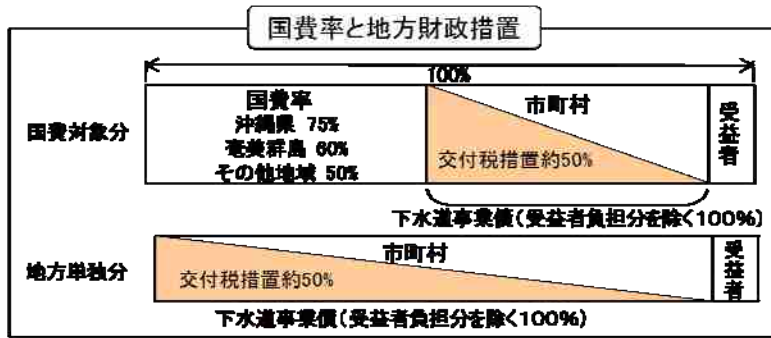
国費率と地方財政措置

100%

国費対象分

国費率
沖縄県 75%
奄美群島 60%
その他地域 50%

市町村

交付税措置約50%

受益者

下水道事業債（受益者負担分を除く100%）

地方単独分

市町村

交付税措置約50%

受益者

下水道事業債（受益者負担分を除く100%）